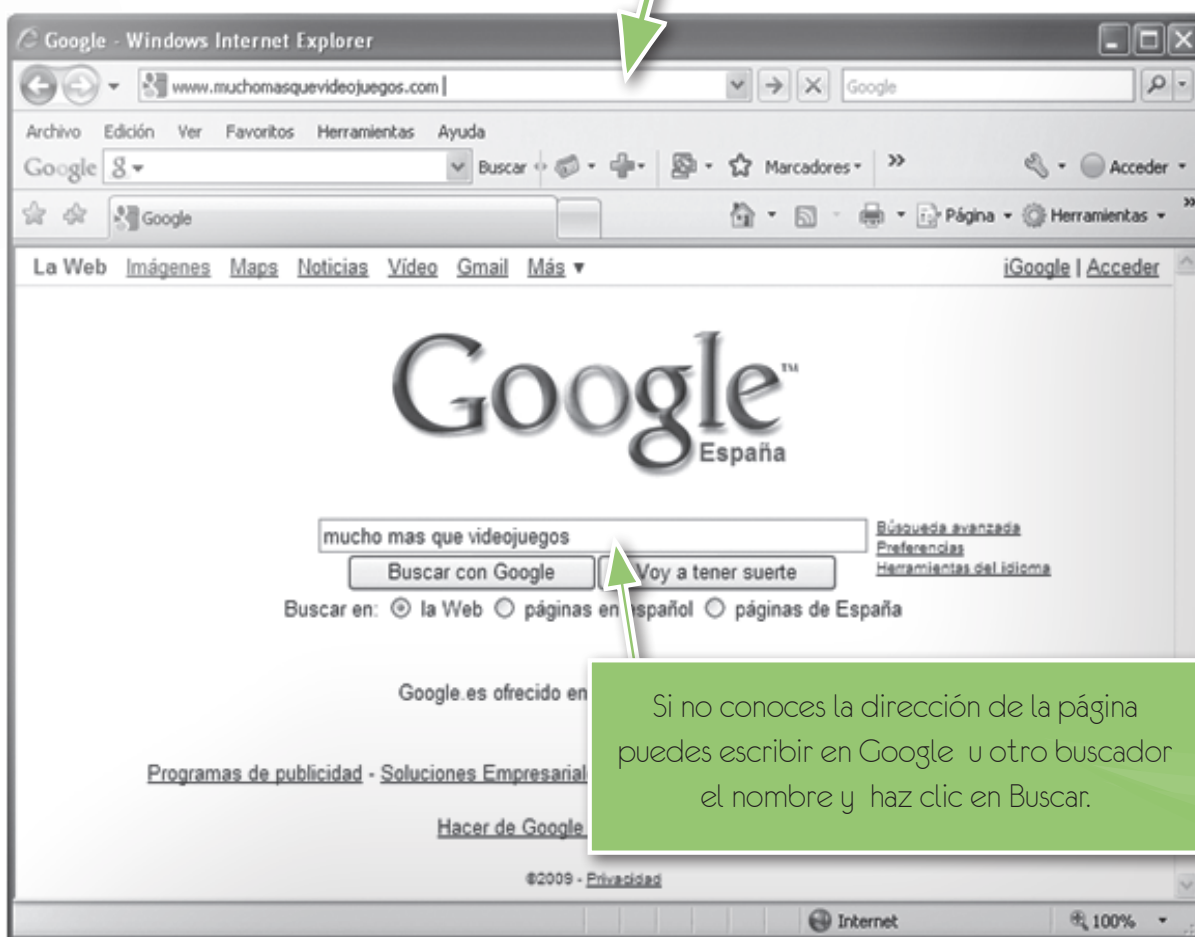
Google - Windows Internet Explorer

www.muchomasquevideojuegos.com

Google

Archivo Edición Ver Favoritos Herramientas Ayuda

Google 8 Buscar Marcadores » Acceder

Google

Página Herramientas

La Web Imágenes Maps Noticias Vídeo Gmail Más ▾

iGoogle | Acceder

Google™
España

mucho mas que videojuegos

Búsqueda avanzada
Preferencias
Herramientas del idioma

Buscar con Google Voy a tener suerte

Buscar en: la Web páginas en español páginas de España

Google.es ofrecido en

Programas de publicidad - Soluciones Empresarial

Hacer de Google

©2009 - Privacidad

Si no conoces la dirección de la página puedes escribir en Google u otro buscador el nombre y haz clic en Buscar.

Internet 100%